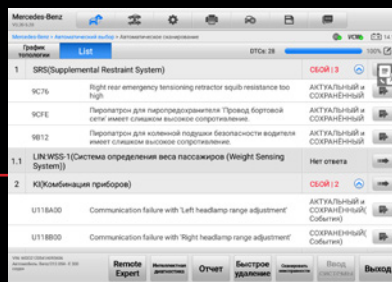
Mercedes-Benz
Mercedes-Benz > Автоматический выбор > Автоматическое сканирование
VCMI 14
График топологии
List
DTCs: 28
100%

| | | | |
|---|---|---|---|
| 1 | SRS(Supplemental Restraint System) | СБОЙ \| 3 | |
| | 9C76 | Right rear emergency tensioning retractor squib resistance too high | АКТУАЛЬНЫЙ и СОХРАНЁННЫЙ |
| | 9CFE | Пиропатрон для пиропредохранителя 'Провод бортовой сети' имеет слишком высокое сопротивление. | АКТУАЛЬНЫЙ и СОХРАНЁННЫЙ |
| | 9B12 | Пиропатрон для коленной подушки безопасности водителя имеет слишком высокое сопротивление. | АКТУАЛЬНЫЙ и СОХРАНЁННЫЙ |
| 1.1 | LIN:WSS-1(Система определения веса пассажиров (Weight Sensing System)) | Нет ответа | |
| 2 | KI(Комбинация приборов) | СБОЙ \| 2 | |
| | U118A00 | Communication failure with 'Left headlamp range adjustment' | АКТУАЛЬНЫЙ и СОХРАНЁННЫЙ |
| | U118B00 | Communication failure with 'Right headlamp range adjustment' | АКТУАЛЬНЫЙ и СОХРАНЁННЫЙ(События) |

Remote Expert
Интеллектуальная диагностика
Отчет
Быстрое удаление
Сохранить
Ввод
Выход